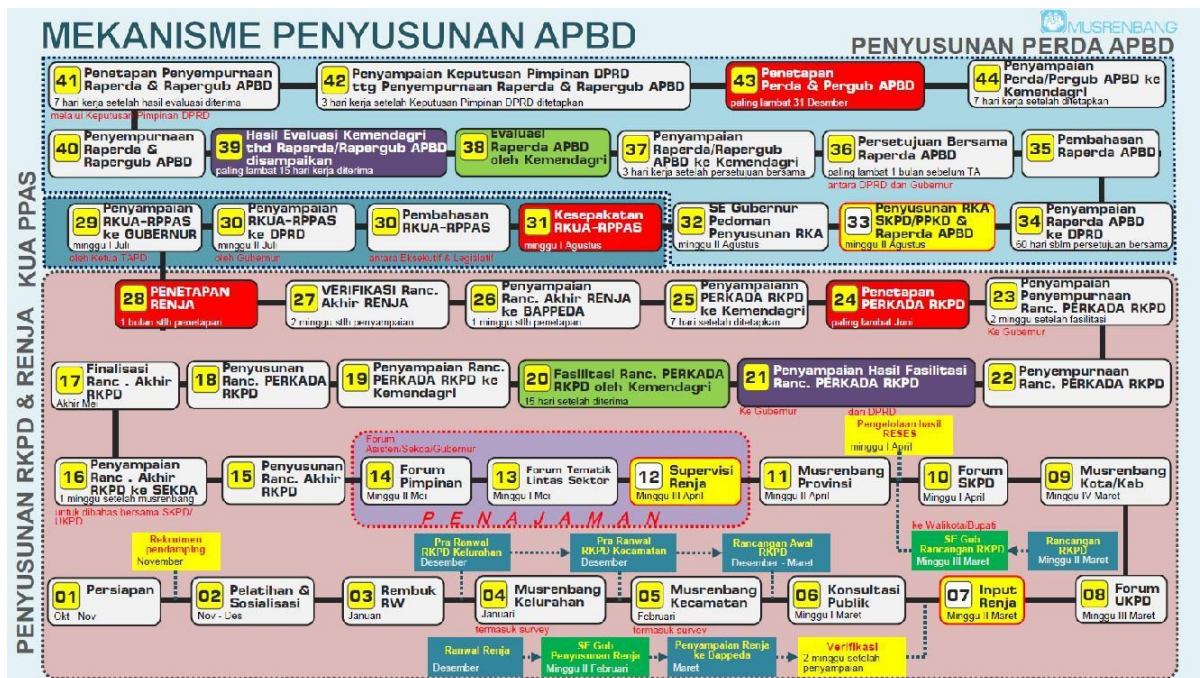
MEKANISME PENYUSUNAN APBD

MUSRENBANG

PENYUSUNAN PERDA APBD

41 Penetapan Penyempurnaan Raperda & Rapergub APBD
7 hari kerja setelah hasil evaluasi diterima
melalui Keputusan Pimpinan DPRD

42 Penyampaian Keputusan Pimpinan DPRD ttg Penyempurnaan Raperda & Rapergub APBD
3 hari kerja setelah Keputusan Pimpinan DPRD ditetapkan

43 Penetapan Perda & Pergub APBD
paling lambat 31 Desember

44 Penyampaian Perda/Pergub APBD ke Kemendagri
7 hari kerja setelah ditetapkan

40 Penyempurnaan Raperda & Rapergub APBD

39 Hasil Evaluasi Kemendagri thd Raperda/Rapergub APBD disampaikan
paling lambat 15 hari kerja diterima

38 Evaluasi Raperda APBD oleh Kemendagri

37 Penyampaian Raperda/Rapergub APBD ke Kemendagri
3 hari kerja setelah persetujuan bersama

36 Persetujuan Bersama Raperda APBD
paling lambat 1 bulan sebelum TA
antara DPRD dan Gubernur

35 Pembahasan Raperda APBD

KUA PPAS

29 Penyampaian RKUA-RPPAS ke GUBERNUR
minggu I Juli
oleh Ketua TAPD

30 Penyampaian RKUA-RPPAS ke DPRD
minggu II Juli
oleh Gubernur

30 Pembahasan RKUA-RPPAS
antara Eksekutif & Legislatif

31 Kesepakatan RKUA-RPPAS
minggu I Agustus

32 SE Gubernur Pedoman Penyusunan RKA
minggu II Agustus

33 Penyusunan RKA SKPD/PPKD & Raperda APBD
minggu II Agustus

34 Penyampaian Raperda APBD ke DPRD
60 hari sblm persetujuan bersama

PENYUSUNAN RKPD & RENJA

28 PENETAPAN RENJA
1 bulan stlh penetapan

27 VERIFIKASI Ranc. Akhir RENJA
2 minggu stlh penyampaian

26 Penyampaian Ranc. Akhir RENJA ke BAPPEDA
1 minggu stlh penetapan

25 Penyampaiann PERKADA RKPD ke Kemendagri
7 hari setelah ditetapkan

24 Penetapan PERKADA RKPD
paling lambat Juni

23 Penyampaian Penyempurnaan Ranc. PERKADA RKPD
2 minggu setelah fasilitasi
Ke Gubernur

17 Finalisasi Ranc. Akhir RKPD
Akhir Mei

18 Penyusunan Ranc. PERKADA RKPD

19 Penyampaian Ranc. PERKADA RKPD ke Kemendagri

20 Fasilitasi Ranc. PERKADA RKPD oleh Kemendagri
15 hari setelah diterima

21 Penyampaian Hasil Fasilitasi Ranc. PERKADA RKPD
Ke Gubernur
dan DPRD

22 Penyempurnaan Ranc. PERKADA RKPD

Pengelolaan hasil RESES
minggu I April

Forum Asisten/Sekda/Gubernur

16 Penyampaian Ranc. Akhir RKPD ke SEKDA
1 minggu setelah musrenbang
untuk dibahas bersama SKPD/UKPD

15 Penyusunan Ranc. Akhir RKPD

14 Forum Pimpinan
Minggu II Mei

13 Forum Tematik Lintas Sektor
Minggu I Mei

12 Supervisi Renja
Minggu III April

P E N A J A M A N

11 Musrenbang Provinsi
Minggu II April

10 Forum SKPD
Minggu I April

09 Musrenbang Kota/Kab
Minggu IV Maret

ke Walikota/Bupati

SE Gub Rancangan RKPD
Minggu III Maret

Rancangan RKPD
Minggu II Maret

Rekrutmen pendamping
November

Pra Renwal RKPD Kelurahan
Desember

Pra Renwal RKPD Kecamatan
Desember

Rancangan Awal RKPD
Desember - Maret

01 Persiapan
Okt - Nov

02 Pelatihan & Sosialisasi
Nov - Des

03 Rembuk RW
Januari

04 Musrenbang Kelurahan
Januari
termasuk survey

05 Musrenbang Kecamatan
Februari
termasuk survey

06 Konsultasi Publik
Minggu I Maret

07 Input Renja
Minggu II Maret

08 Forum UKPD
Minggu III Maret

Renwal Renja
Desember

SE Gub Penyusunan Renja
Minggu II Februari

Penyampaian Renja ke Dappeda
Maret

Verifikasi
2 minggu setelah penyampaian